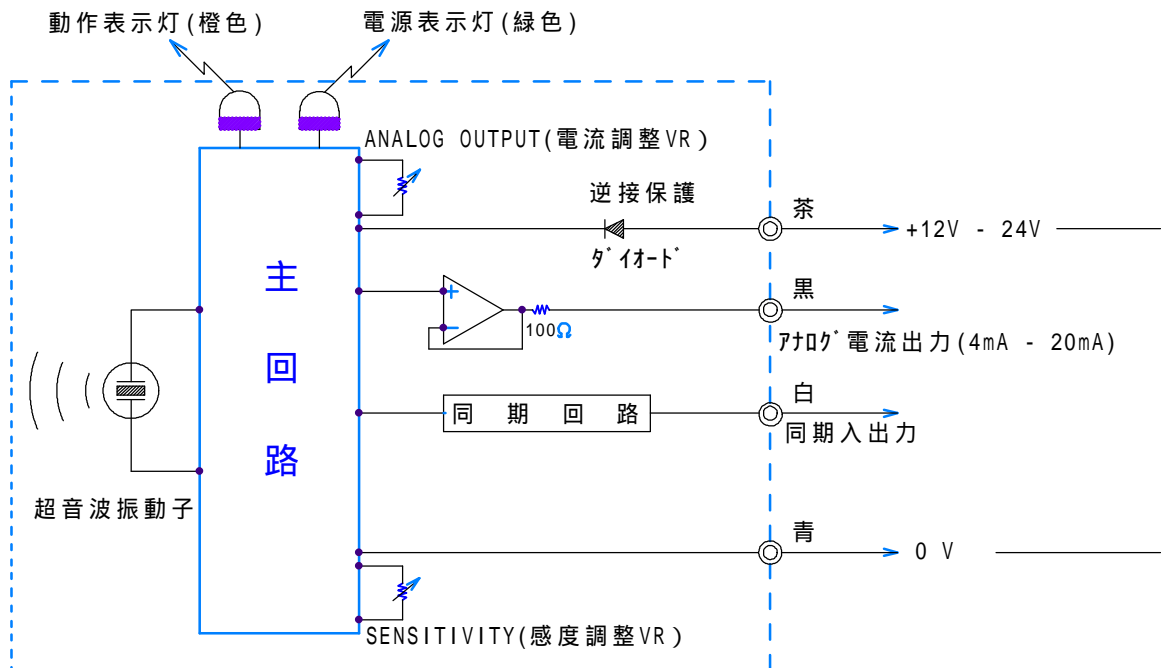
動作表示灯(橙色)
電源表示灯(緑色)
ANALOG OUTPUT(電流調整VR)
逆接保護
ﾀﾞｲｵｰﾄﾞ
茶
+12V - 24V
主
回
路
黒
100Ω
ｱﾅﾛｸﾞ電流出力(4mA - 20mA)
同 期 回 路
白
同期入出力
超音波振動子
青
0 V
SENSITIVITY(感度調整VR)